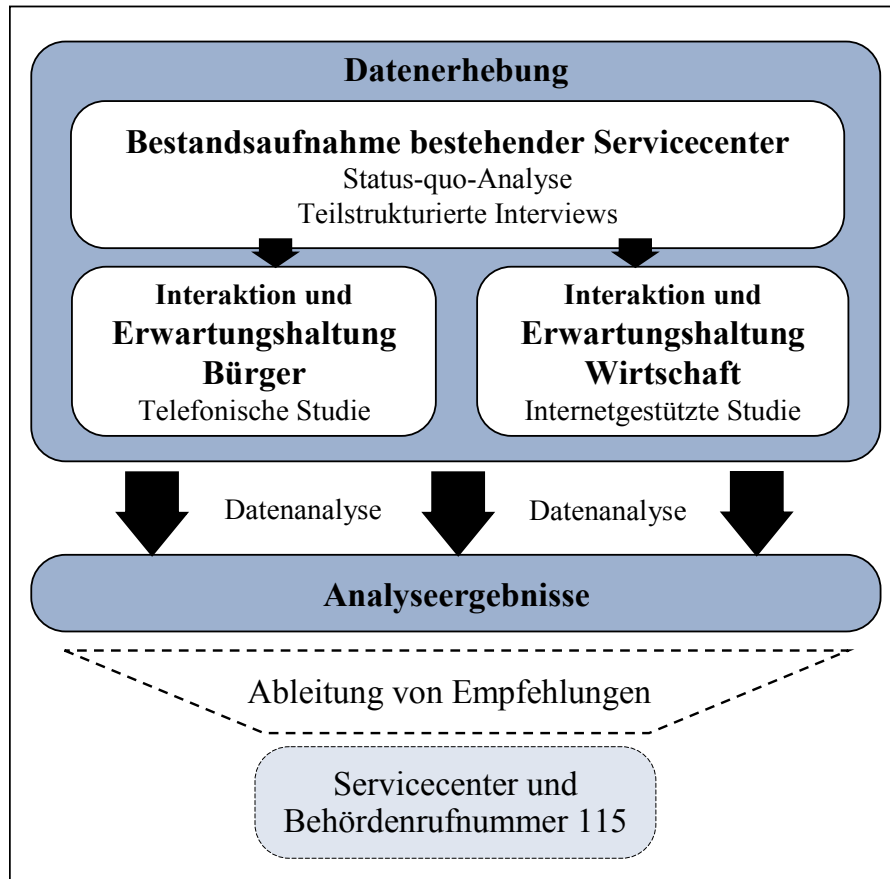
Datenerhebung

Bestandsaufnahme bestehender Servicecenter
Status-quo-Analyse
Teilstrukturierte Interviews

Interaktion und Erwartungshaltung Bürger
Telefonische Studie

Interaktion und Erwartungshaltung Wirtschaft
Internetgestützte Studie

Datenanalyse

Datenanalyse

Analyseergebnisse

Ableitung von Empfehlungen

Servicecenter und Behördenrufnummer 115